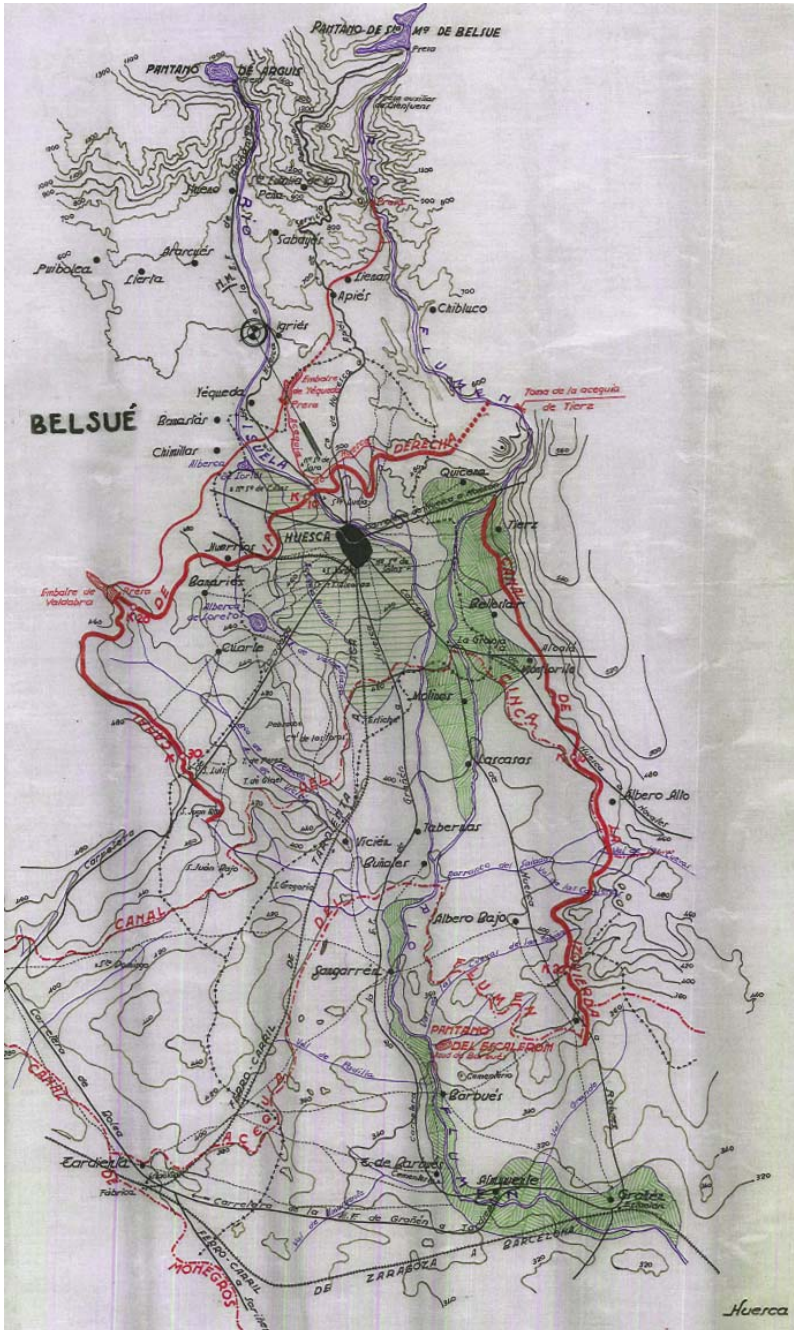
PANTANO DE STª Mª DE BELSUE

PANTANO DE ARGUIS

BELSUÉ

Nueno

Sabayés

Arascués

Lierta

Puibolea

Igriés

Yéqueda

Banariés

Chimillas

Apiés

Chibluco

Quicena

Tierz

HUESCA

Huerrios

Banastás

Cuarte

Embalse de Valdabra

Alberca de Loreto

Bellestar

La Granja

Alcalá

Monflorite

Molinos

Pompenillo

Lascasas

Albero Alto

Tabernas

Vicién

Buñales

Albero Bajo

Sangarrén

PANTANO DEL ESCALERÓN

Barbués

Torres de Barbués

Almuniente

Grañén

Tardienta

Toma de la acequia de Tierz

Embalse de Yéqueda

RIO ISUELA

RIO FLUMEN

CANAL DE LA DERECHA

CANAL DE LA IZQUIERDA

CANAL DEL FLUMEN

ACEQUIA DE TARDIENTA

CANAL DE MONEGROS

FERRO-CARRIL

Carretera de Zaragoza a Barcelona

Huesca